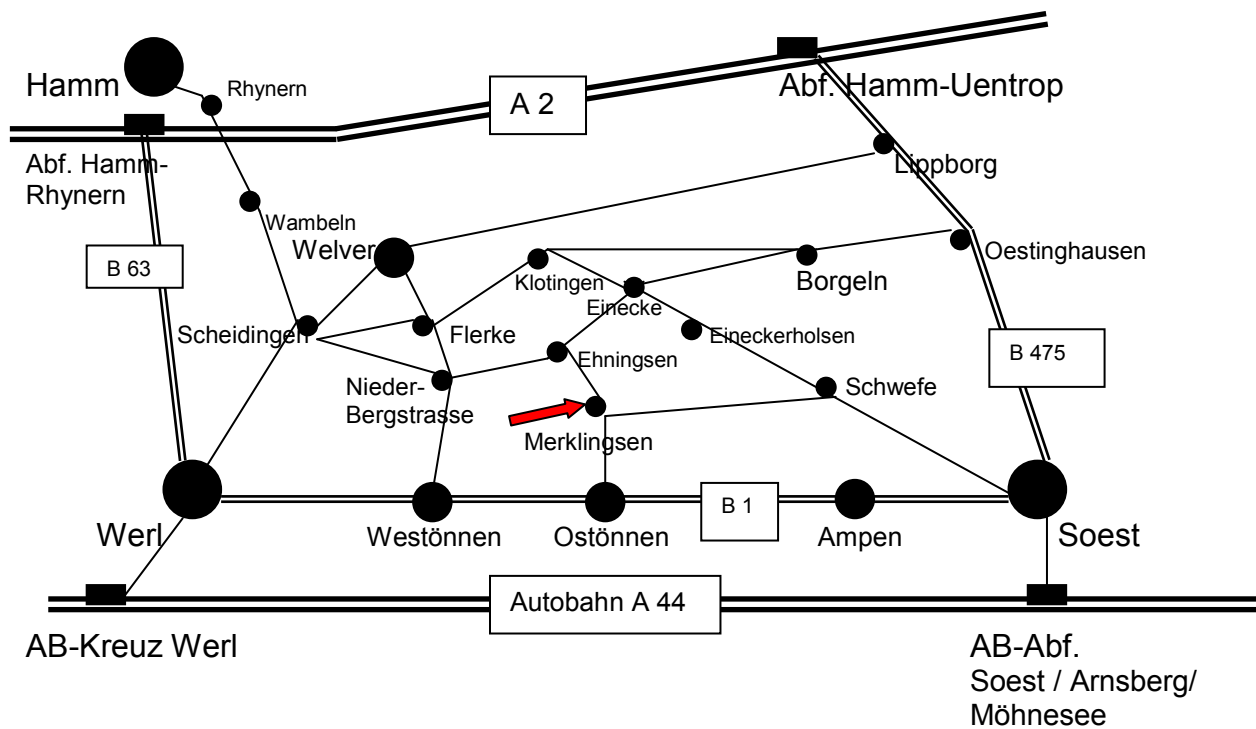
Hamm
Rhynern
A 2
Abf. Hamm-Uentrop
Abf. Hamm-Rhynern
Lippborg
Wambeln
Welver
B 63
Oestinghausen
Klotingen
Borgeln
Einecke
Scheidingen
Flerke
Eineckerholsen
B 475
Ehningsen
Nieder-Bergstrasse
Schwefe
Merklingsen
B 1
Werl
Westönnen
Ostönnen
Ampen
Soest
Autobahn A 44
AB-Kreuz Werl
AB-Abf.
Soest / Arnsberg/ Möhnesee